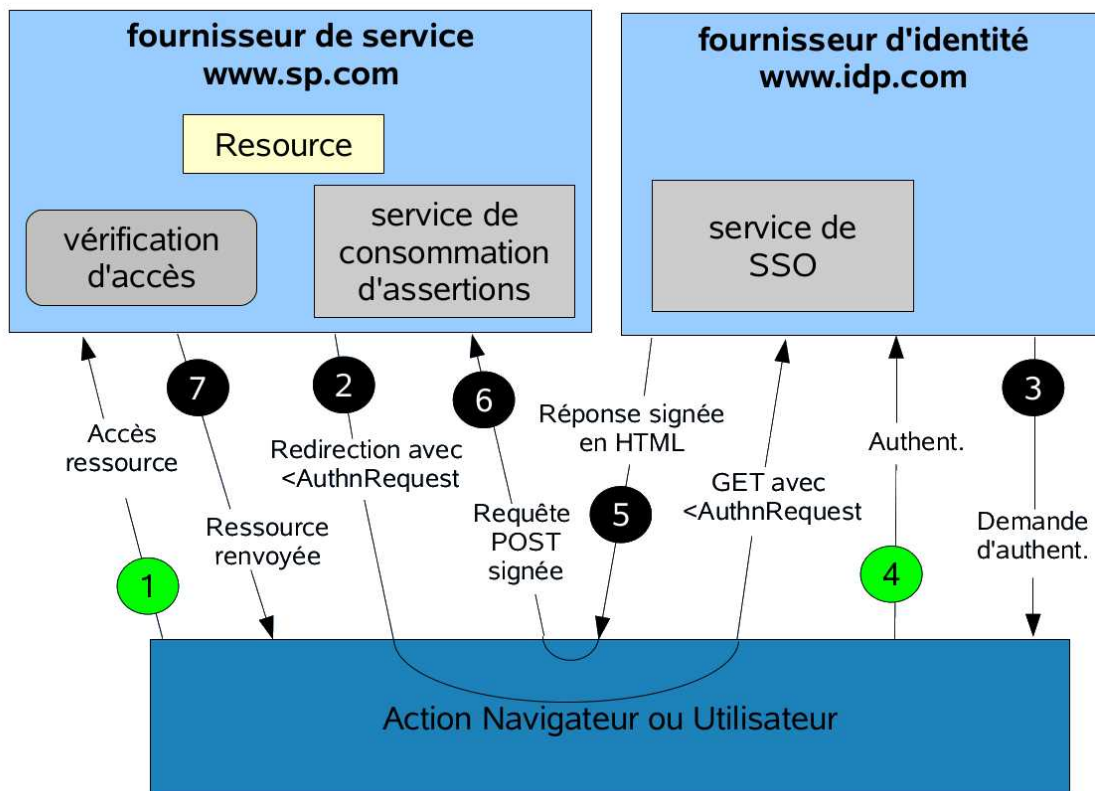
fournisseur de service
www.sp.com

Resource

vérification d'accès

service de consommation d'assertions

fournisseur d'identité
www.idp.com

service de SSO

7

2

6

3

Accès ressource

Redirection avec <AuthnRequest

Réponse signée en HTML

Authent.

Ressource renvoyée

Requête POST signée

5

GET avec <AuthnRequest

Demande d'authent.

1

4

Action Navigateur ou Utilisateur